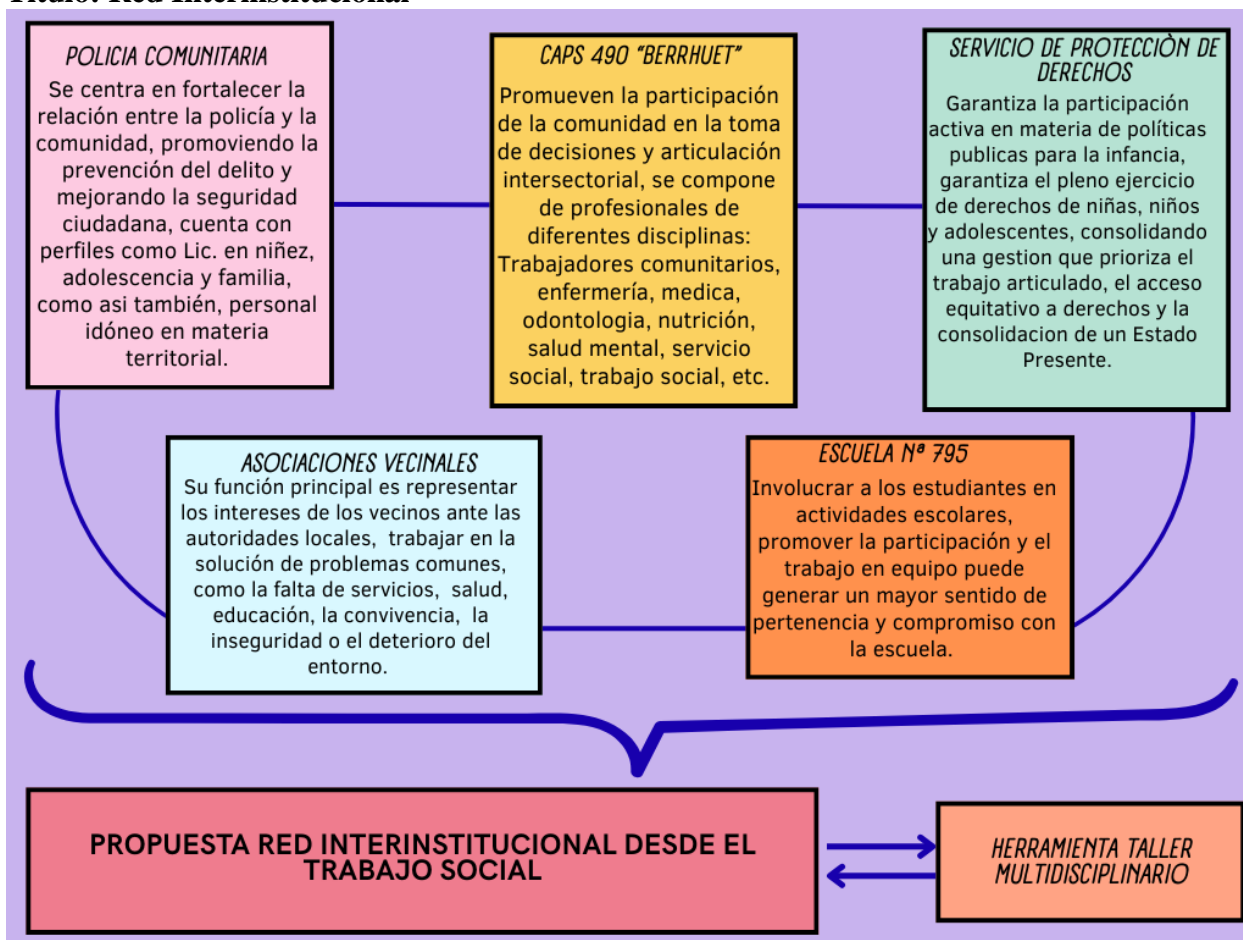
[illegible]

POLICIA COMUNITARIA
Se centra en fortalecer la relación entre la policía y la comunidad, promoviendo la prevención del delito y mejorando la seguridad ciudadana, cuenta con perfiles como Lic. en niñez, adolescencia y familia, como asi también, personal idóneo en materia territorial.

CAPS 490 "BERRHUET"
Promueven la participación de la comunidad en la toma de decisiones y articulación intersectorial, se compone de profesionales de diferentes disciplinas: Trabajadores comunitarios, enfermería, medica, odontologia, nutrición, salud mental, servicio social, trabajo social, etc.

SERVICIO DE PROTECCIÒN DE DERECHOS
Garantiza la participación activa en materia de políticas publicas para la infancia, garantiza el pleno ejercicio de derechos de niñas, niños y adolescentes, consolidando una gestion que prioriza el trabajo articulado, el acceso equitativo a derechos y la consolidacion de un Estado Presente.

ASOCIACIONES VECINALES
Su función principal es representar los intereses de los vecinos ante las autoridades locales, trabajar en la solución de problemas comunes, como la falta de servicios, salud, educación, la convivencia, la inseguridad o el deterioro del entorno.

ESCUELA Nª 795
Involucrar a los estudiantes en actividades escolares, promover la participación y el trabajo en equipo puede generar un mayor sentido de pertenencia y compromiso con la escuela.

PROPUESTA RED INTERINSTITUCIONAL DESDE EL TRABAJO SOCIAL

HERRAMIENTA TALLER MULTIDISCIPLINARIO